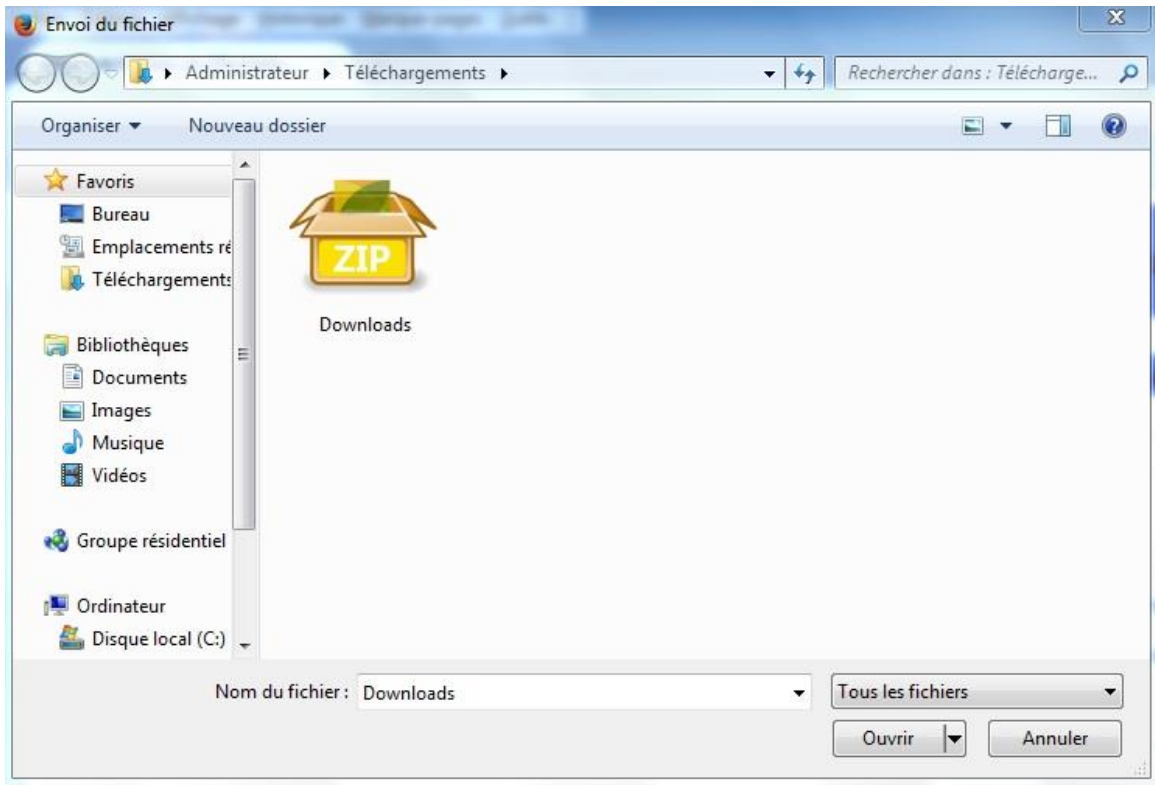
Envoi du fichier

Administrateur ▸ Téléchargements ▸

Rechercher dans : Télécharge...

Organiser ▾ Nouveau dossier

Favoris
Bureau
Emplacements ré
Téléchargements

Bibliothèques
Documents
Images
Musique
Vidéos

Groupe résidentiel

Ordinateur
Disque local (C:)

ZIP

Downloads

Nom du fichier : Downloads

Tous les fichiers

Ouvrir

Annuler